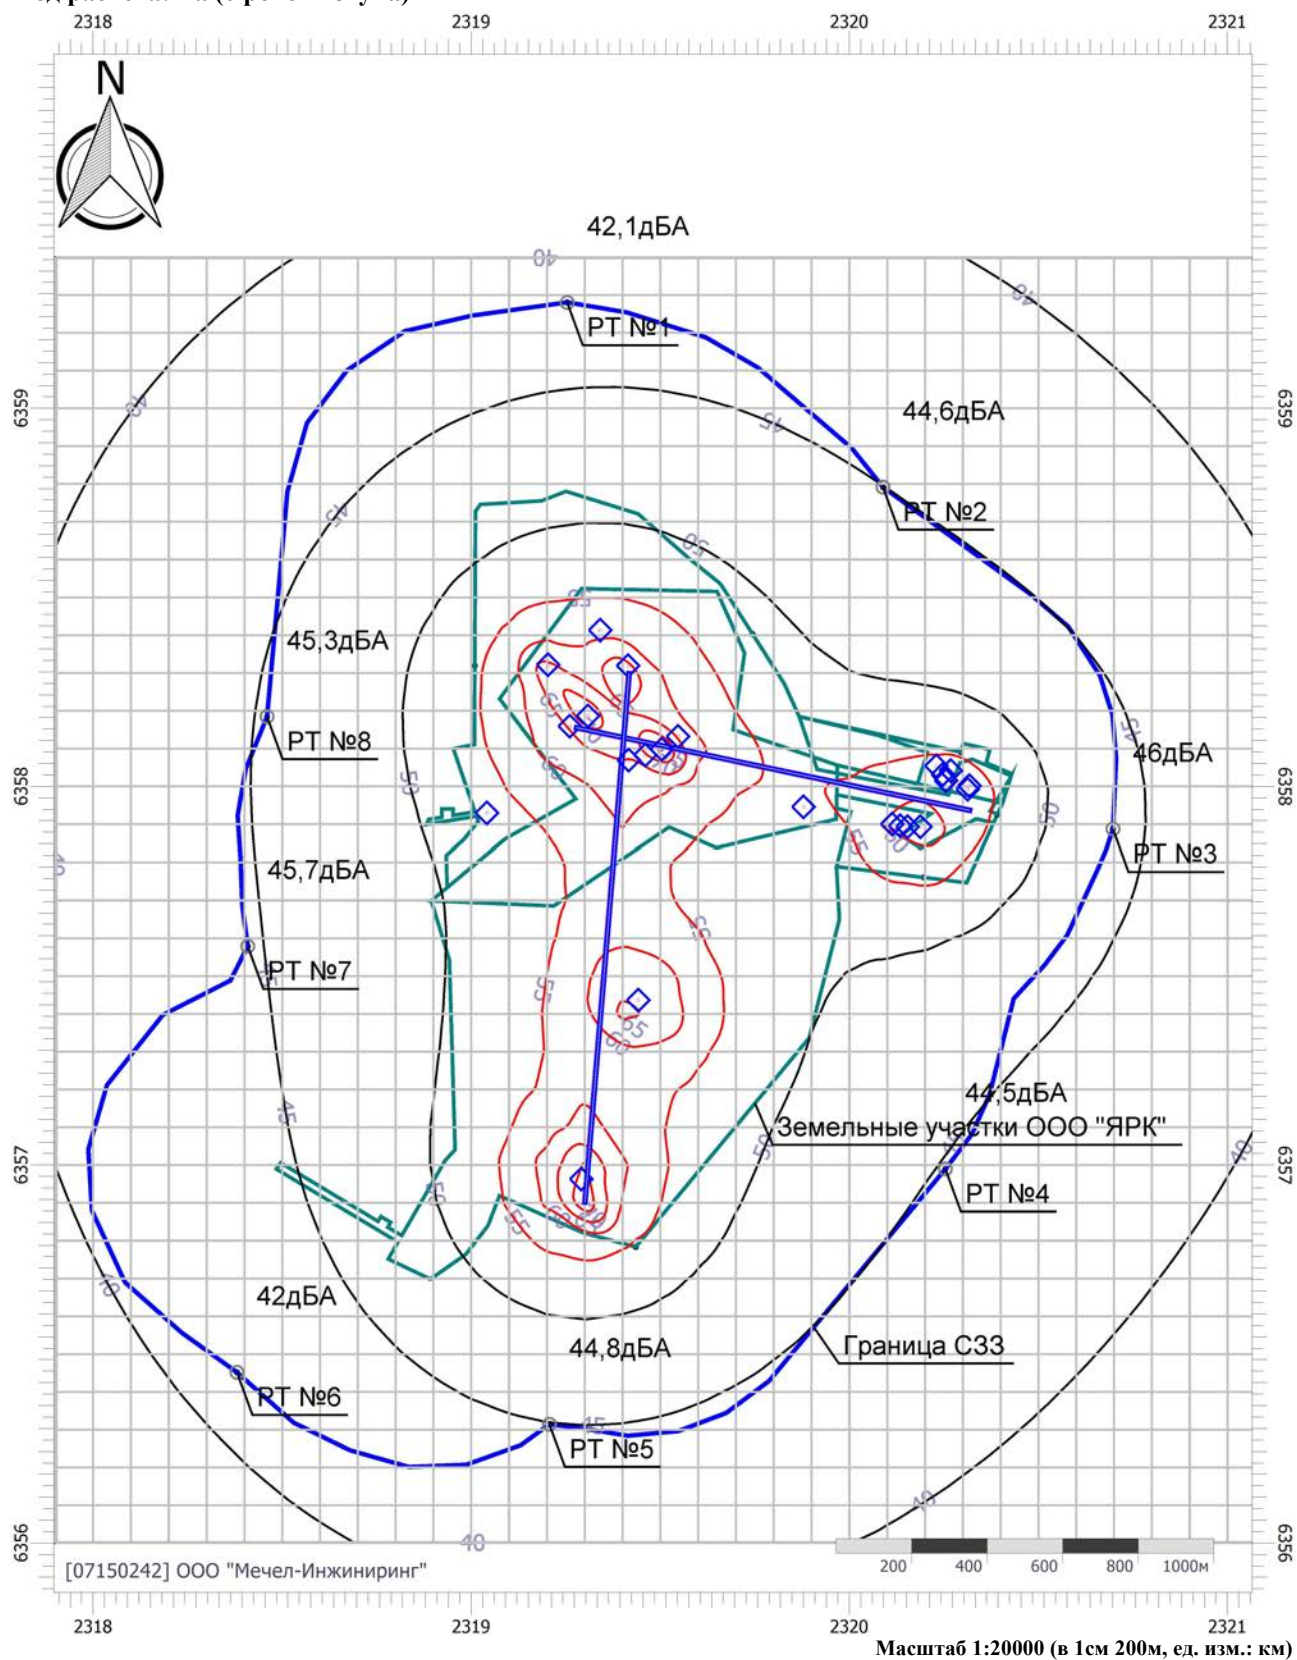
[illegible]
2318 2319 2320 2321

N

42,1дБА

40

РТ №1

40

6359

44,6дБА

45

6359

40

РТ №2

45

50

45,3дБА

55

60

РТ №8

55

46дБА

6358

50

6358

50

РТ №3

45,7дБА

40

55

РТ №7

55

55

65

60

44,5дБА

45

Земельные участки ООО "ЯРК"

6357

50

40

6357

РТ №4

55

55

40

42дБА

44,8дБА

Граница СЗЗ

РТ №6

45

РТ №5

40

6356

40

6356

[07150242] ООО "Мечел-Инжиниринг"

200 400 600 800 1000м

2318 2319 2320 2321

Масштаб 1:20000 (в 1см 200м, ед. изм.: км)